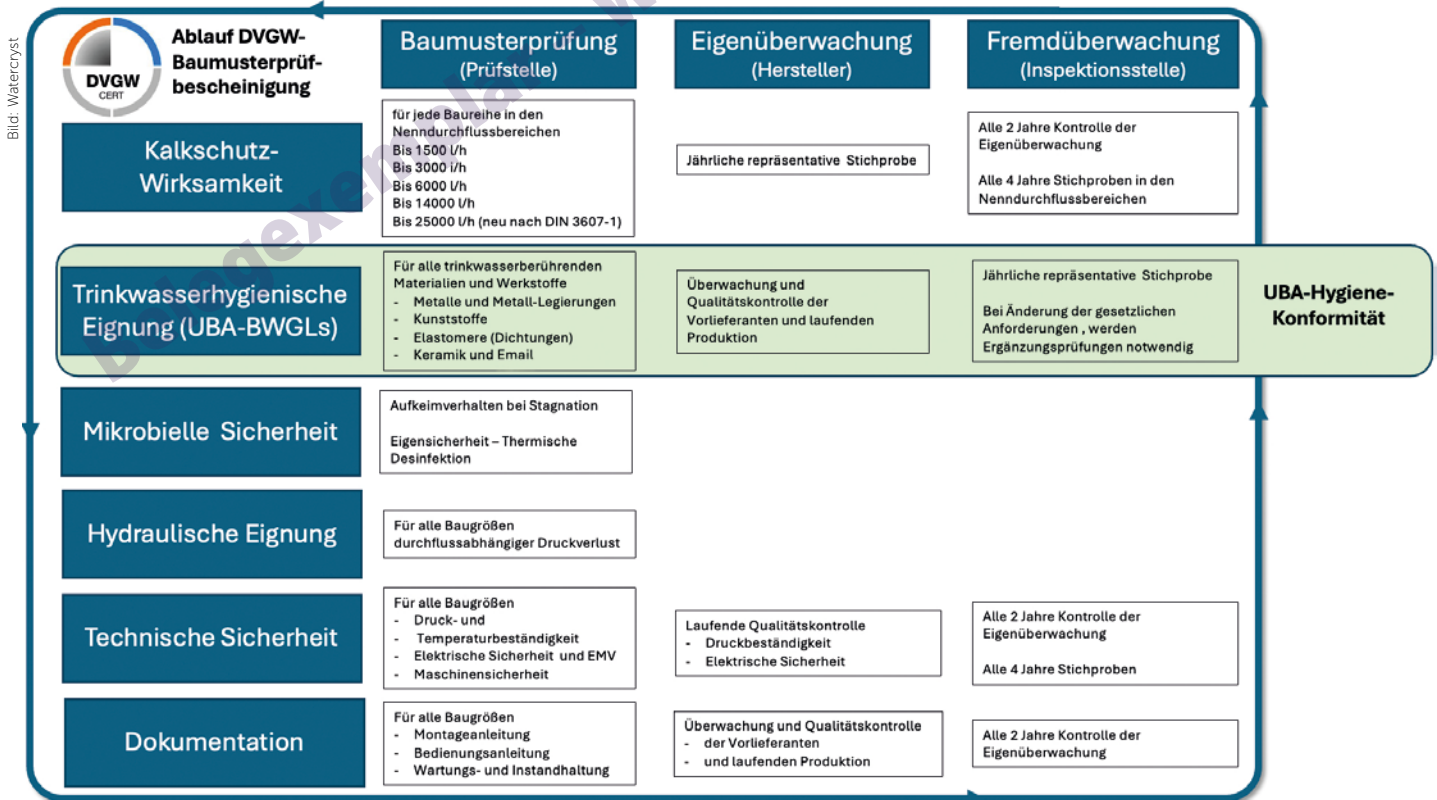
Bild: Watercryst

DVGW CERT

Ablauf DVGW-Baumusterprüfbescheinigung

| | Baumusterprüfung (Prüfstelle) | Eigenüberwachung (Hersteller) | Fremdüberwachung (Inspektionsstelle) |
|---|---|---|---|
| Kalkschutz-Wirksamkeit | für jede Baureihe in den Nenndurchflussbereichen<br>Bis 1500 l/h<br>Bis 3000 l/h<br>Bis 6000 l/h<br>Bis 14000 l/h<br>Bis 25000 l/h (neu nach DIN 3607-1) | Jährliche repräsentative Stichprobe | Alle 2 Jahre Kontrolle der Eigenüberwachung<br><br>Alle 4 Jahre Stichproben in den Nenndurchflussbereichen |
| Trinkwasserhygienische Eignung (UBA-BWGLs) | Für alle trinkwasserberührenden Materialien und Werkstoffe<br>- Metalle und Metall-Legierungen<br>- Kunststoffe<br>- Elastomere (Dichtungen)<br>- Keramik und Email | Überwachung und Qualitätskontrolle der Vorlieferanten und laufenden Produktion | Jährliche repräsentative Stichprobe<br><br>Bei Änderung der gesetzlichen Anforderungen , werden Ergänzungsprüfungen notwendig |
| Mikrobielle Sicherheit | Aufkeimverhalten bei Stagnation<br><br>Eigensicherheit – Thermische Desinfektion | | |
| Hydraulische Eignung | Für alle Baugrößen durchflussabhängiger Druckverlust | | |
| Technische Sicherheit | Für alle Baugrößen<br>- Druck- und<br>- Temperaturbeständigkeit<br>- Elektrische Sicherheit und EMV<br>- Maschinensicherheit | Laufende Qualitätskontrolle<br>- Druckbeständigkeit<br>- Elektrische Sicherheit | Alle 2 Jahre Kontrolle der Eigenüberwachung<br><br>Alle 4 Jahre Stichproben |
| Dokumentation | Für alle Baugrößen<br>- Montageanleitung<br>- Bedienungsanleitung<br>- Wartungs- und Instandhaltung | Überwachung und Qualitätskontrolle<br>- der Vorlieferanten<br>- und laufenden Produktion | Alle 2 Jahre Kontrolle der Eigenüberwachung |

UBA-Hygiene-Konformität

Belegexemplar